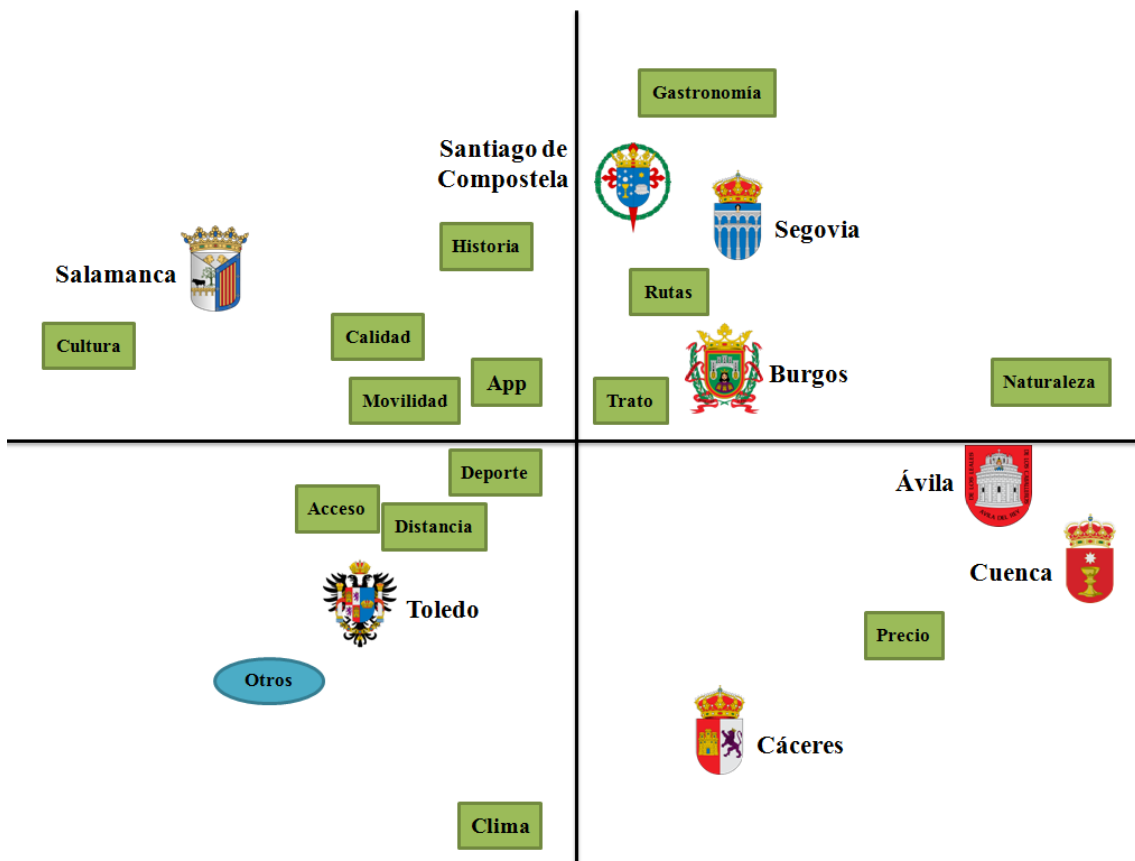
Gastronomía

Santiago de Compostela

Segovia

Historia

Salamanca

Rutas

Cultura

Calidad

Burgos

App

Naturaleza

Movilidad

Trato

Deporte

Ávila

Acceso

Distancia

Cuenca

Toledo

Precio

Otros

Cáceres

Clima